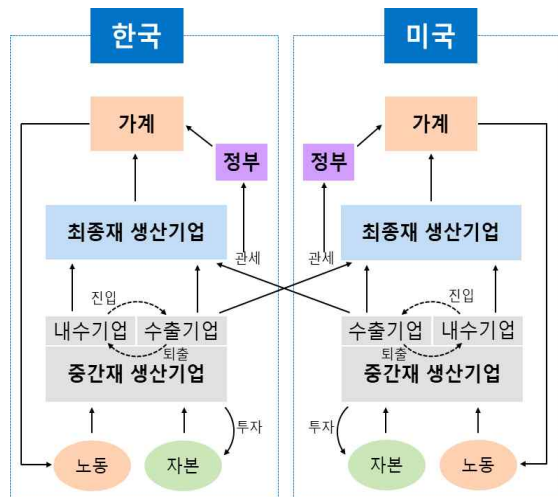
한국

가계

정부

최종재 생산기업

관세

진입

내수기업 수출기업

퇴출

중간재 생산기업

투자

노동

자본

미국

가계

정부

최종재 생산기업

관세

진입

수출기업 내수기업

퇴출

중간재 생산기업

투자

자본

노동